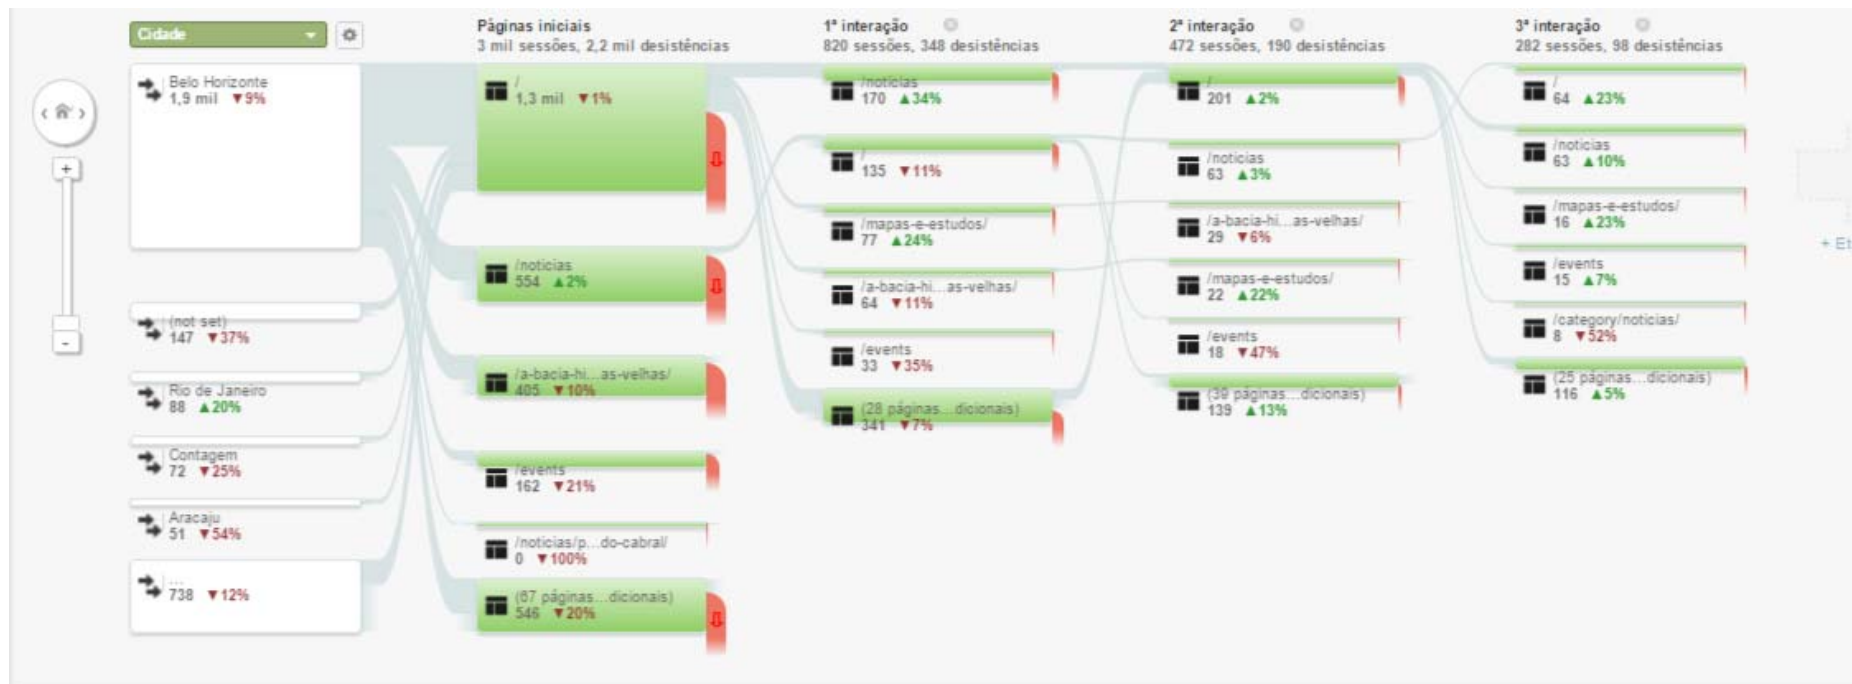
Cidade

Belo Horizonte
1,9 mil ▼9%

(not set)
147 ▼37%

Rio de Janeiro
88 ▲20%

Contagem
72 ▼25%

Aracaju
51 ▼54%

...
738 ▼12%

Páginas iniciais
3 mil sessões, 2,2 mil desistências

/
1,3 mil ▼1%

/noticias
554 ▲2%

/a-bacia-hi...as-velhas/
405 ▼10%

/events
162 ▼21%

/noticias/p...do-cabral/
0 ▼100%

(67 páginas...dicionais)
546 ▼20%

1ª interação
820 sessões, 348 desistências

/noticias
170 ▲34%

/
135 ▼11%

/mapas-e-estudos/
77 ▲24%

/a-bacia-hi...as-velhas/
64 ▼11%

/events
33 ▼35%

(28 páginas...dicionais)
341 ▼7%

2ª interação
472 sessões, 190 desistências

/
201 ▲2%

/noticias
63 ▲3%

/a-bacia-hi...as-velhas/
29 ▼6%

/mapas-e-estudos/
22 ▲22%

/events
18 ▼47%

(39 páginas...dicionais)
139 ▲13%

3ª interação
282 sessões, 98 desistências

/
64 ▲23%

/noticias
63 ▲10%

/mapas-e-estudos/
16 ▲23%

/events
15 ▲7%

/category/noticias/
8 ▼52%

(25 páginas...dicionais)
116 ▲5%

+ Et